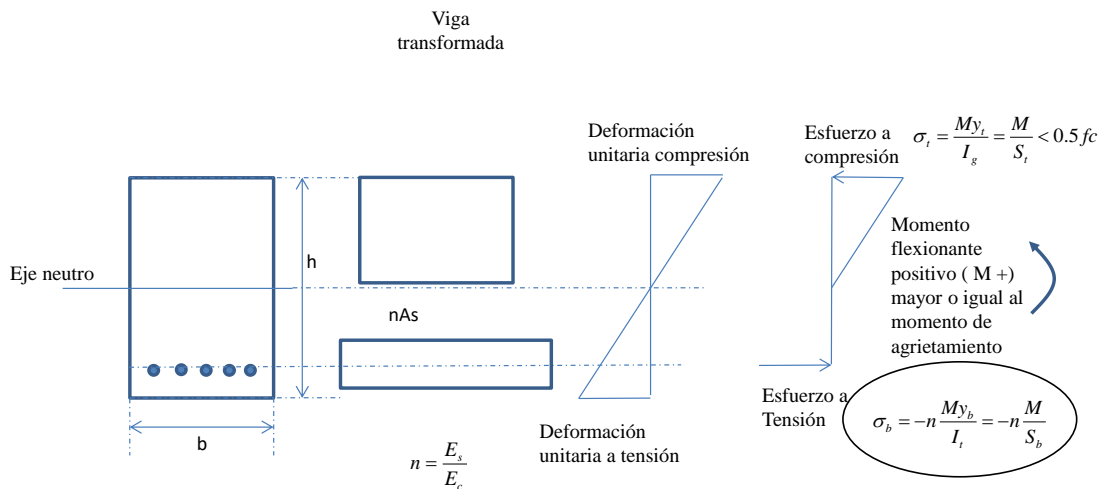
Viga transformada

Deformación unitaria compresión

Esfuerzo a compresión

$\sigma_t = \frac{My_t}{I_g} = \frac{M}{S_t} < 0.5 fc$

Eje neutro

h

Momento flexionante positivo ( M +) mayor o igual al momento de agrietamiento

nAs

Esfuerzo a Tensión

$\sigma_b = -n\frac{My_b}{I_t} = -n\frac{M}{S_b}$

b

Deformación unitaria a tensión

$n = \frac{E_s}{E_c}$